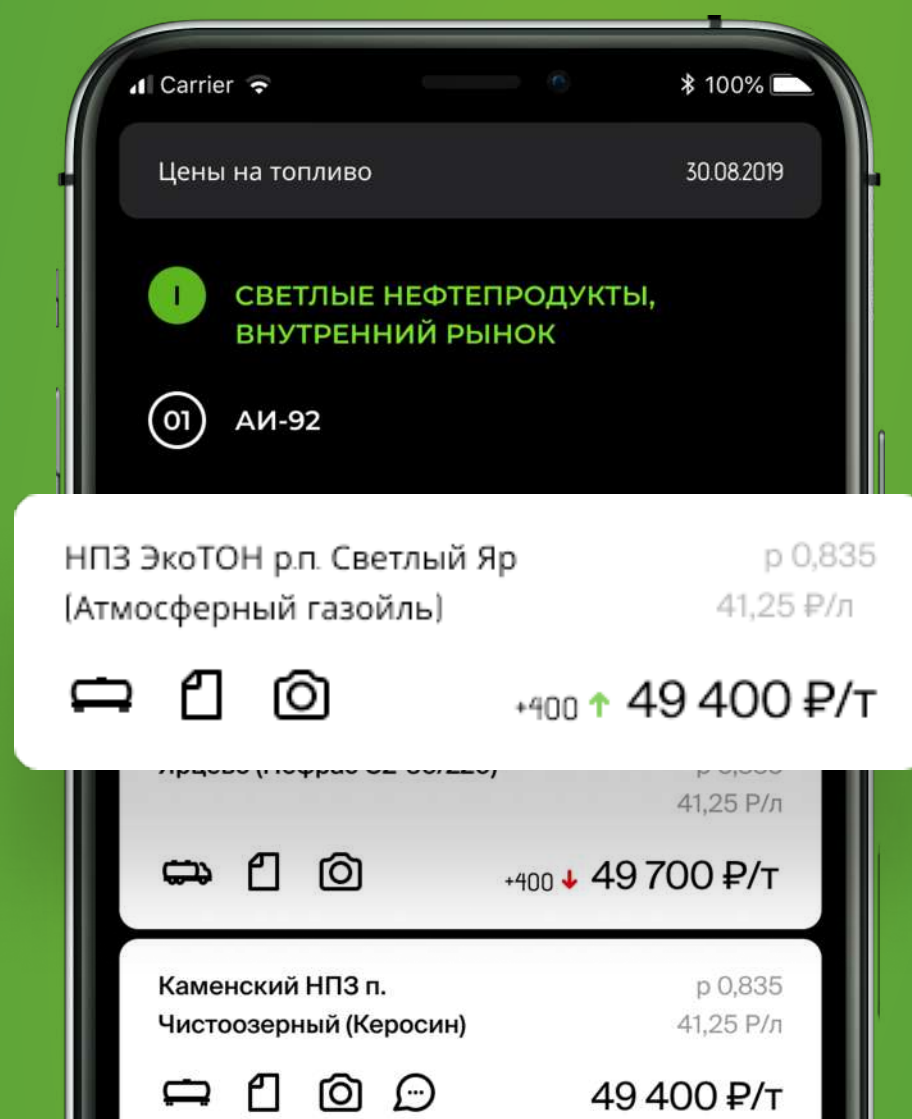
Carrier 100%

Цены на топливо 30.08.2019

I СВЕТЛЫЕ НЕФТЕПРОДУКТЫ, ВНУТРЕННИЙ РЫНОК

01 АИ-92

НПЗ ЭкоТОН р.п. Светлый Яр (Атмосферный газойль)

р 0,835
41,25 ₽/л

+400 49 400 ₽/т

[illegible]

41,25 Р/л

+400 49 700 ₽/т

Каменский НПЗ п. Чистоозерный (Керосин)

р 0,835
41,25 Р/л

49 400 ₽/т